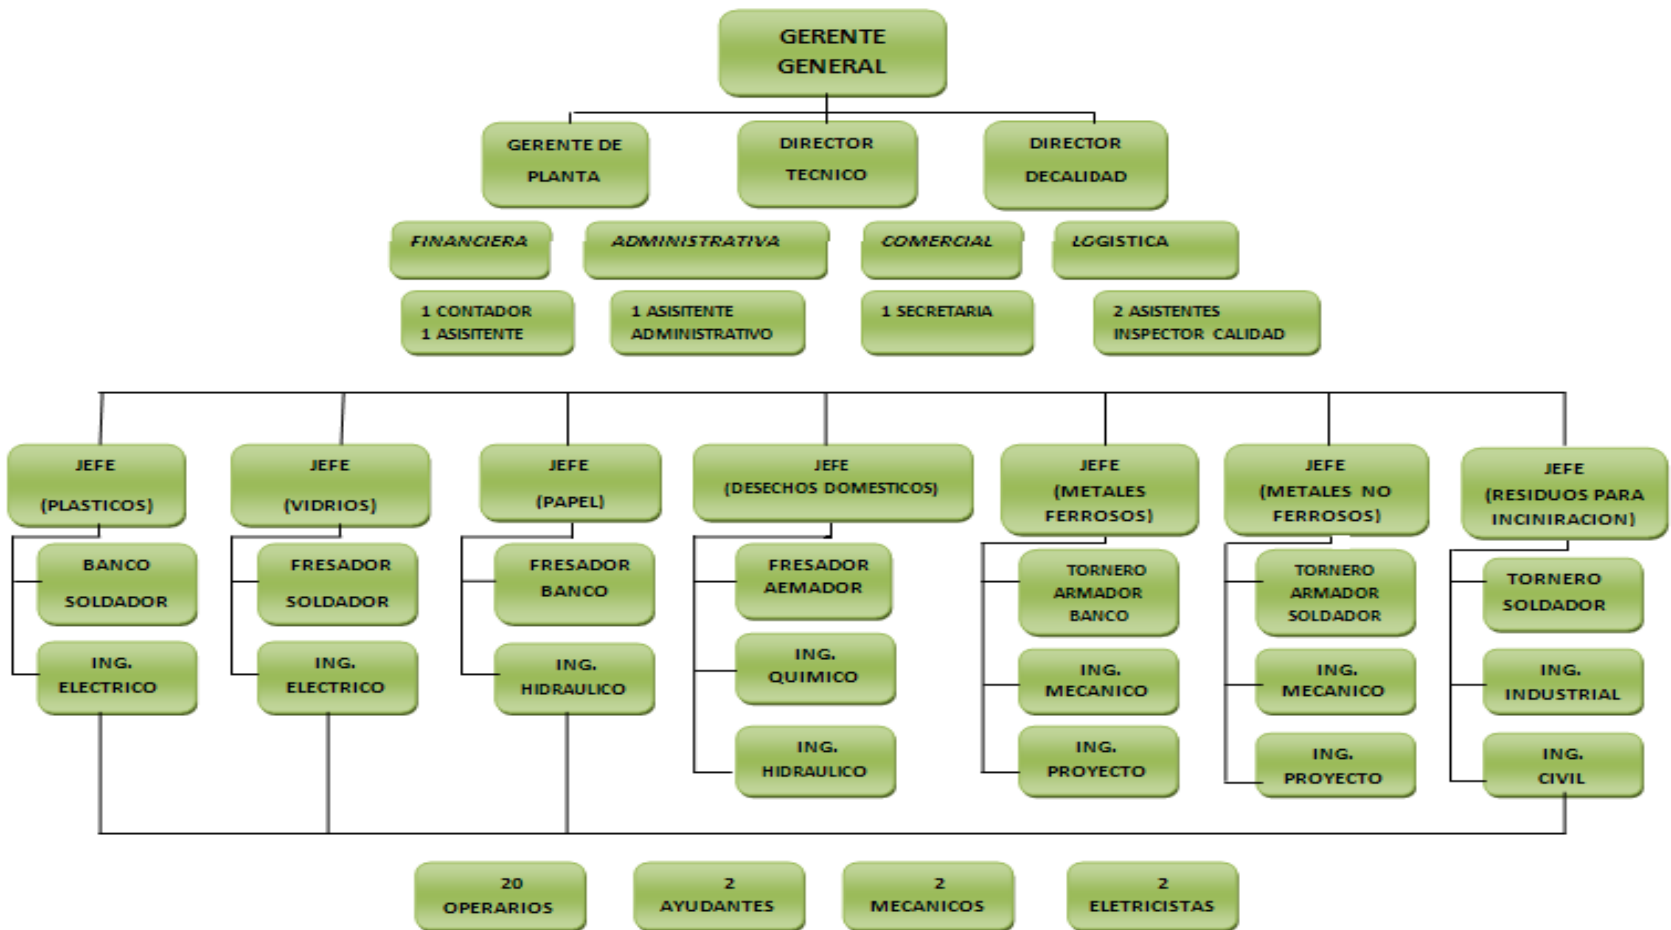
GERENTE GENERAL

GERENTE DE PLANTA

DIRECTOR TECNICO

DIRECTOR DECALIDAD

FINANCIERA

ADMINISTRATIVA

COMERCIAL

LOGISTICA

1 CONTADOR
1 ASISITENTE

1 ASISITENTE ADMINISTRATIVO

1 SECRETARIA

2 ASISTENTES
INSPECTOR CALIDAD

JEFE (PLASTICOS)

BANCO SOLDADOR

ING. ELECTRICO

JEFE (VIDRIOS)

FRESADOR SOLDADOR

ING. ELECTRICO

JEFE (PAPEL)

FRESADOR BANCO

ING. HIDRAULICO

JEFE (DESECHOS DOMESTICOS)

FRESADOR AEMADOR

ING. QUIMICO

ING. HIDRAULICO

JEFE (METALES FERROSOS)

TORNERO ARMADOR BANCO

ING. MECANICO

ING. PROYECTO

JEFE (METALES NO FERROSOS)

TORNERO ARMADOR SOLDADOR

ING. MECANICO

ING. PROYECTO

JEFE (RESIDUOS PARA INCINIRACION)

TORNERO SOLDADOR

ING. INDUSTRIAL

ING. CIVIL

20 OPERARIOS

2 AYUDANTES

2 MECANICOS

2 ELETRICISTAS